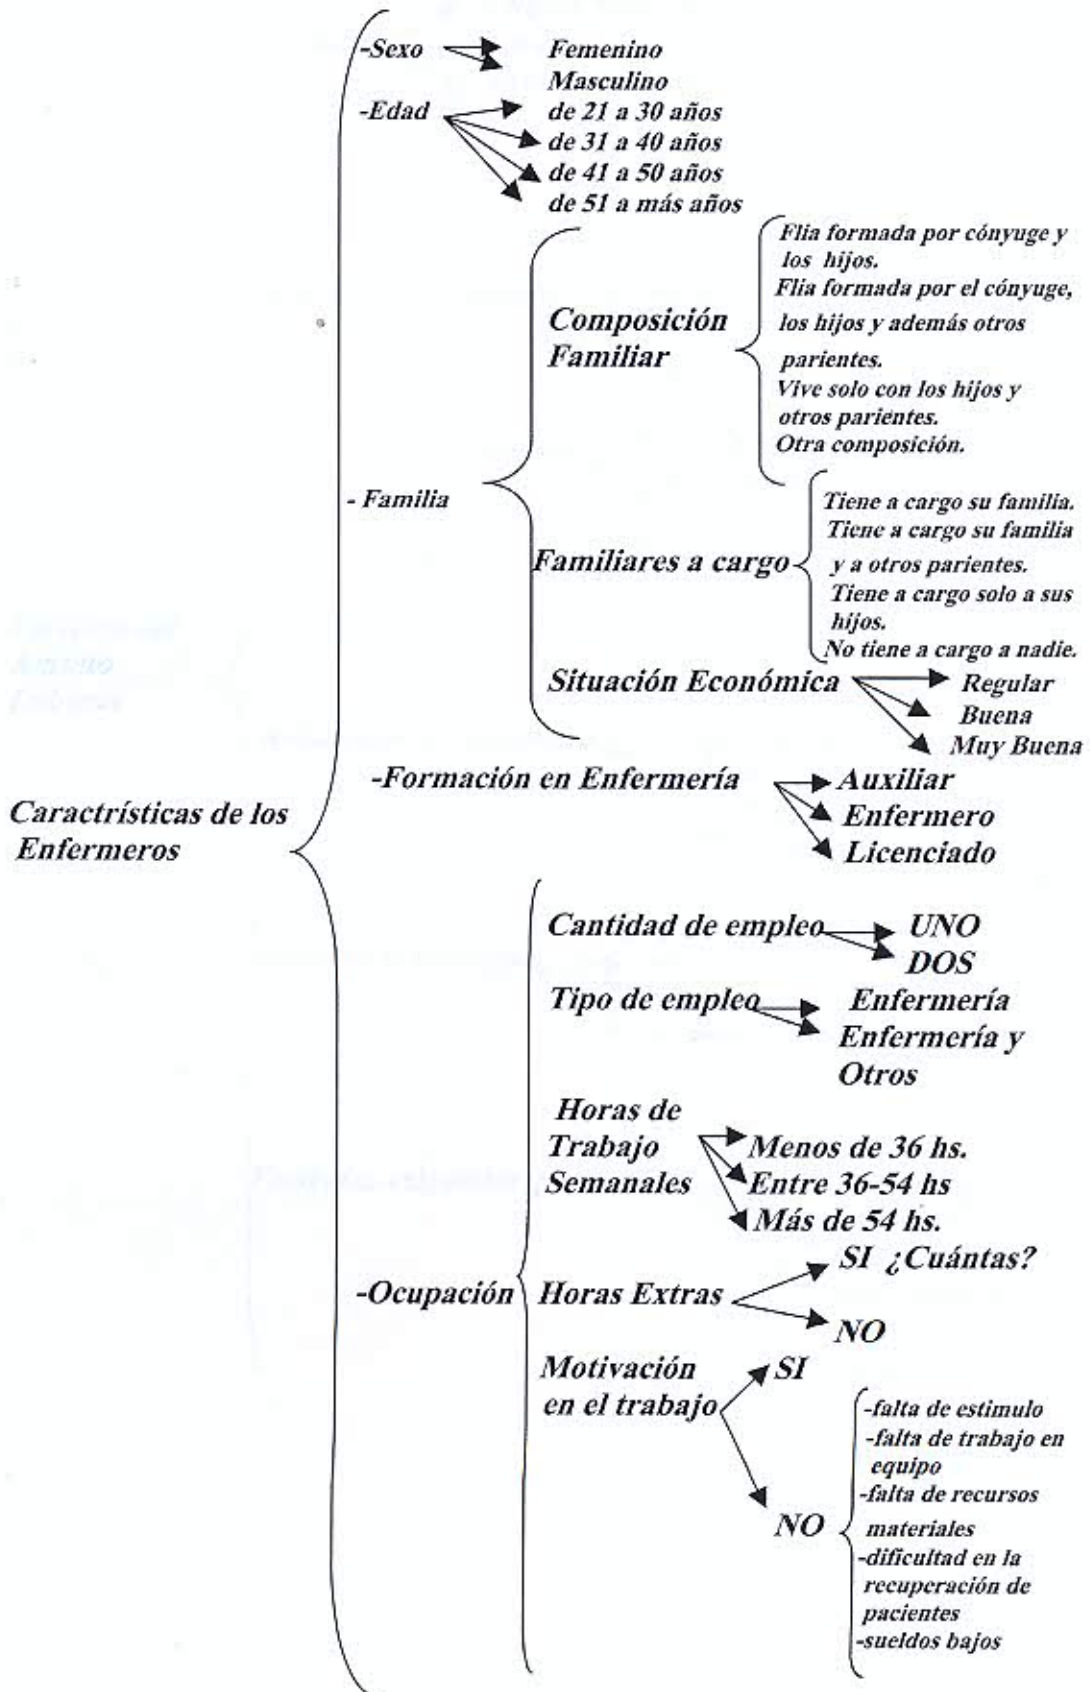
Caractrísticas de los Enfermeros

-Sexo
Femenino
Masculino

-Edad
de 21 a 30 años
de 31 a 40 años
de 41 a 50 años
de 51 a más años

- Familia

Composición Familiar
Flia formada por cónyuge y los hijos.
Flia formada por el cónyuge, los hijos y además otros parientes.
Vive solo con los hijos y otros parientes.
Otra composición.

Familiares a cargo
Tiene a cargo su familia.
Tiene a cargo su familia y a otros parientes.
Tiene a cargo solo a sus hijos.
No tiene a cargo a nadie.

Situación Económica
Regular
Buena
Muy Buena

-Formación en Enfermería
Auxiliar
Enfermero
Licenciado

-Ocupación

Cantidad de empleo
UNO
DOS

Tipo de empleo
Enfermería
Enfermería y Otros

Horas de Trabajo Semanales
Menos de 36 hs.
Entre 36-54 hs
Más de 54 hs.

Horas Extras
SI ¿Cuántas?
NO

Motivación en el trabajo
SI
NO
-falta de estimulo
-falta de trabajo en equipo
-falta de recursos materiales
-dificultad en la recuperación de pacientes
-sueldos bajos